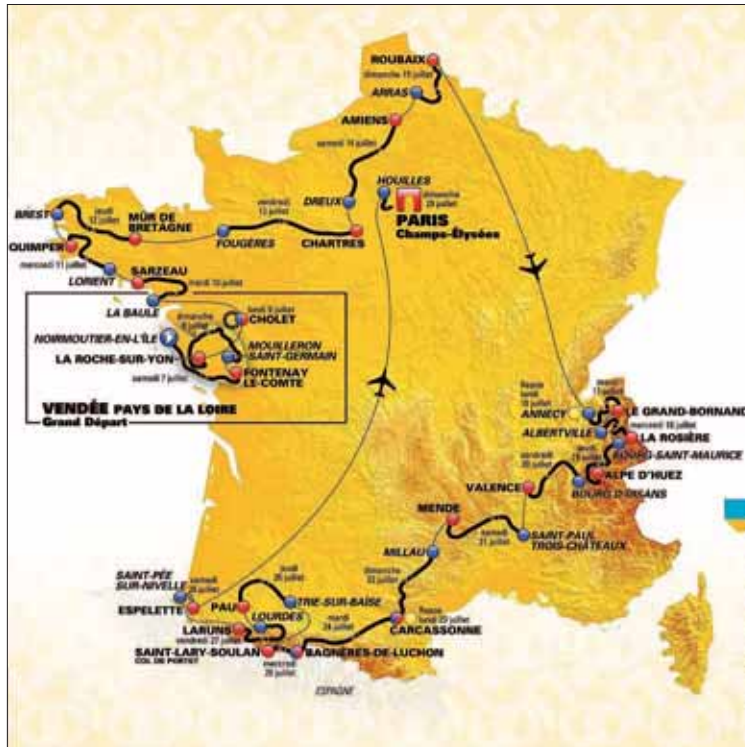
ROUBAIX
dimanche 15 juillet
ARRAS
AMIENS
samedi 14 juillet
HOUILLES
dimanche 29 juillet
PARIS
Champs-Élysées
DREUX
vendredi 13 juillet
CHARTRES
FOUGÈRES
jeudi 12 juillet
BREST
MÛR DE BRETAGNE
QUIMPER
mercredi 11 juillet
LORIENT
SARZEAU
mardi 10 juillet
LA BAULE
lundi 9 juillet
CHOLET
dimanche 8 juillet
NOIRMOUTIER-EN-L'ÎLE
MOUILLERON SAINT-GERMAIN
LA ROCHE-SUR-YON
FONTENAY LE-COMTE
samedi 7 juillet
VENDÉE PAYS DE LA LOIRE
Grand Départ
Repos
ANNECY
LE GRAND-BORNAND
mercredi 18 juillet
ALBERTVILLE
LA ROSIÈRE
BOURG-SAINT-MAURICE
ALPE D'HUEZ
BOURG-D'OISANS
VALENCE
MENDE
SAINT-PAUL TROIS-CHÂTEAUX
samedi 21 juillet
MILLAU
dimanche 22 juillet
SAINT-PÉE SUR-NIVELLE
samedi 28 juillet
jeudi 26 juillet
ESPELETTE
PAU
TRIE-SUR-BAÏSE
LOURDES
mardi 24 juillet
Repos lundi 23 juillet
CARCASSONNE
LARUNS
vendredi 27 juillet
SAINT-LARY-SOULAN
COL DE PORTET
mercredi 25 juillet
BAGNÈRES-DE-LUCHON
ESPAGNE